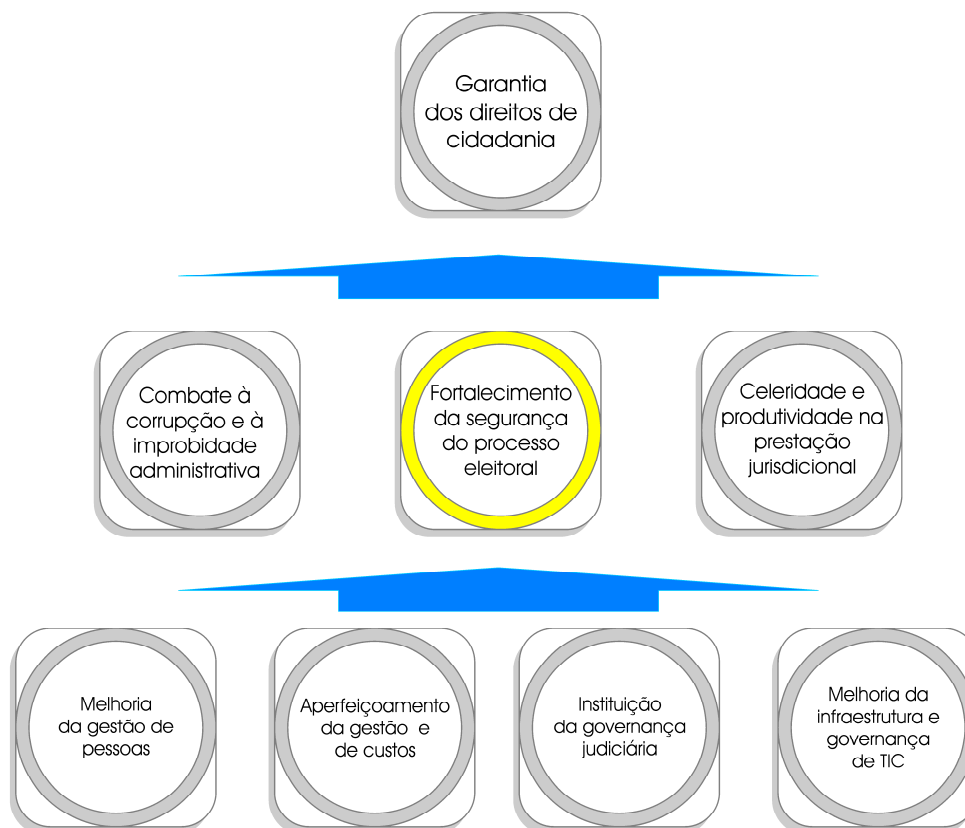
Garantia dos direitos de cidadania

Combate à corrupção e à improbidade administrativa

Fortalecimento da segurança do processo eleitoral

Celeridade e produtividade na prestação jurisdicional

Melhoria da gestão de pessoas

Aperfeiçoamento da gestão e de custos

Instituição da governança judiciária

Melhoria da infraestrutura e governança de TIC